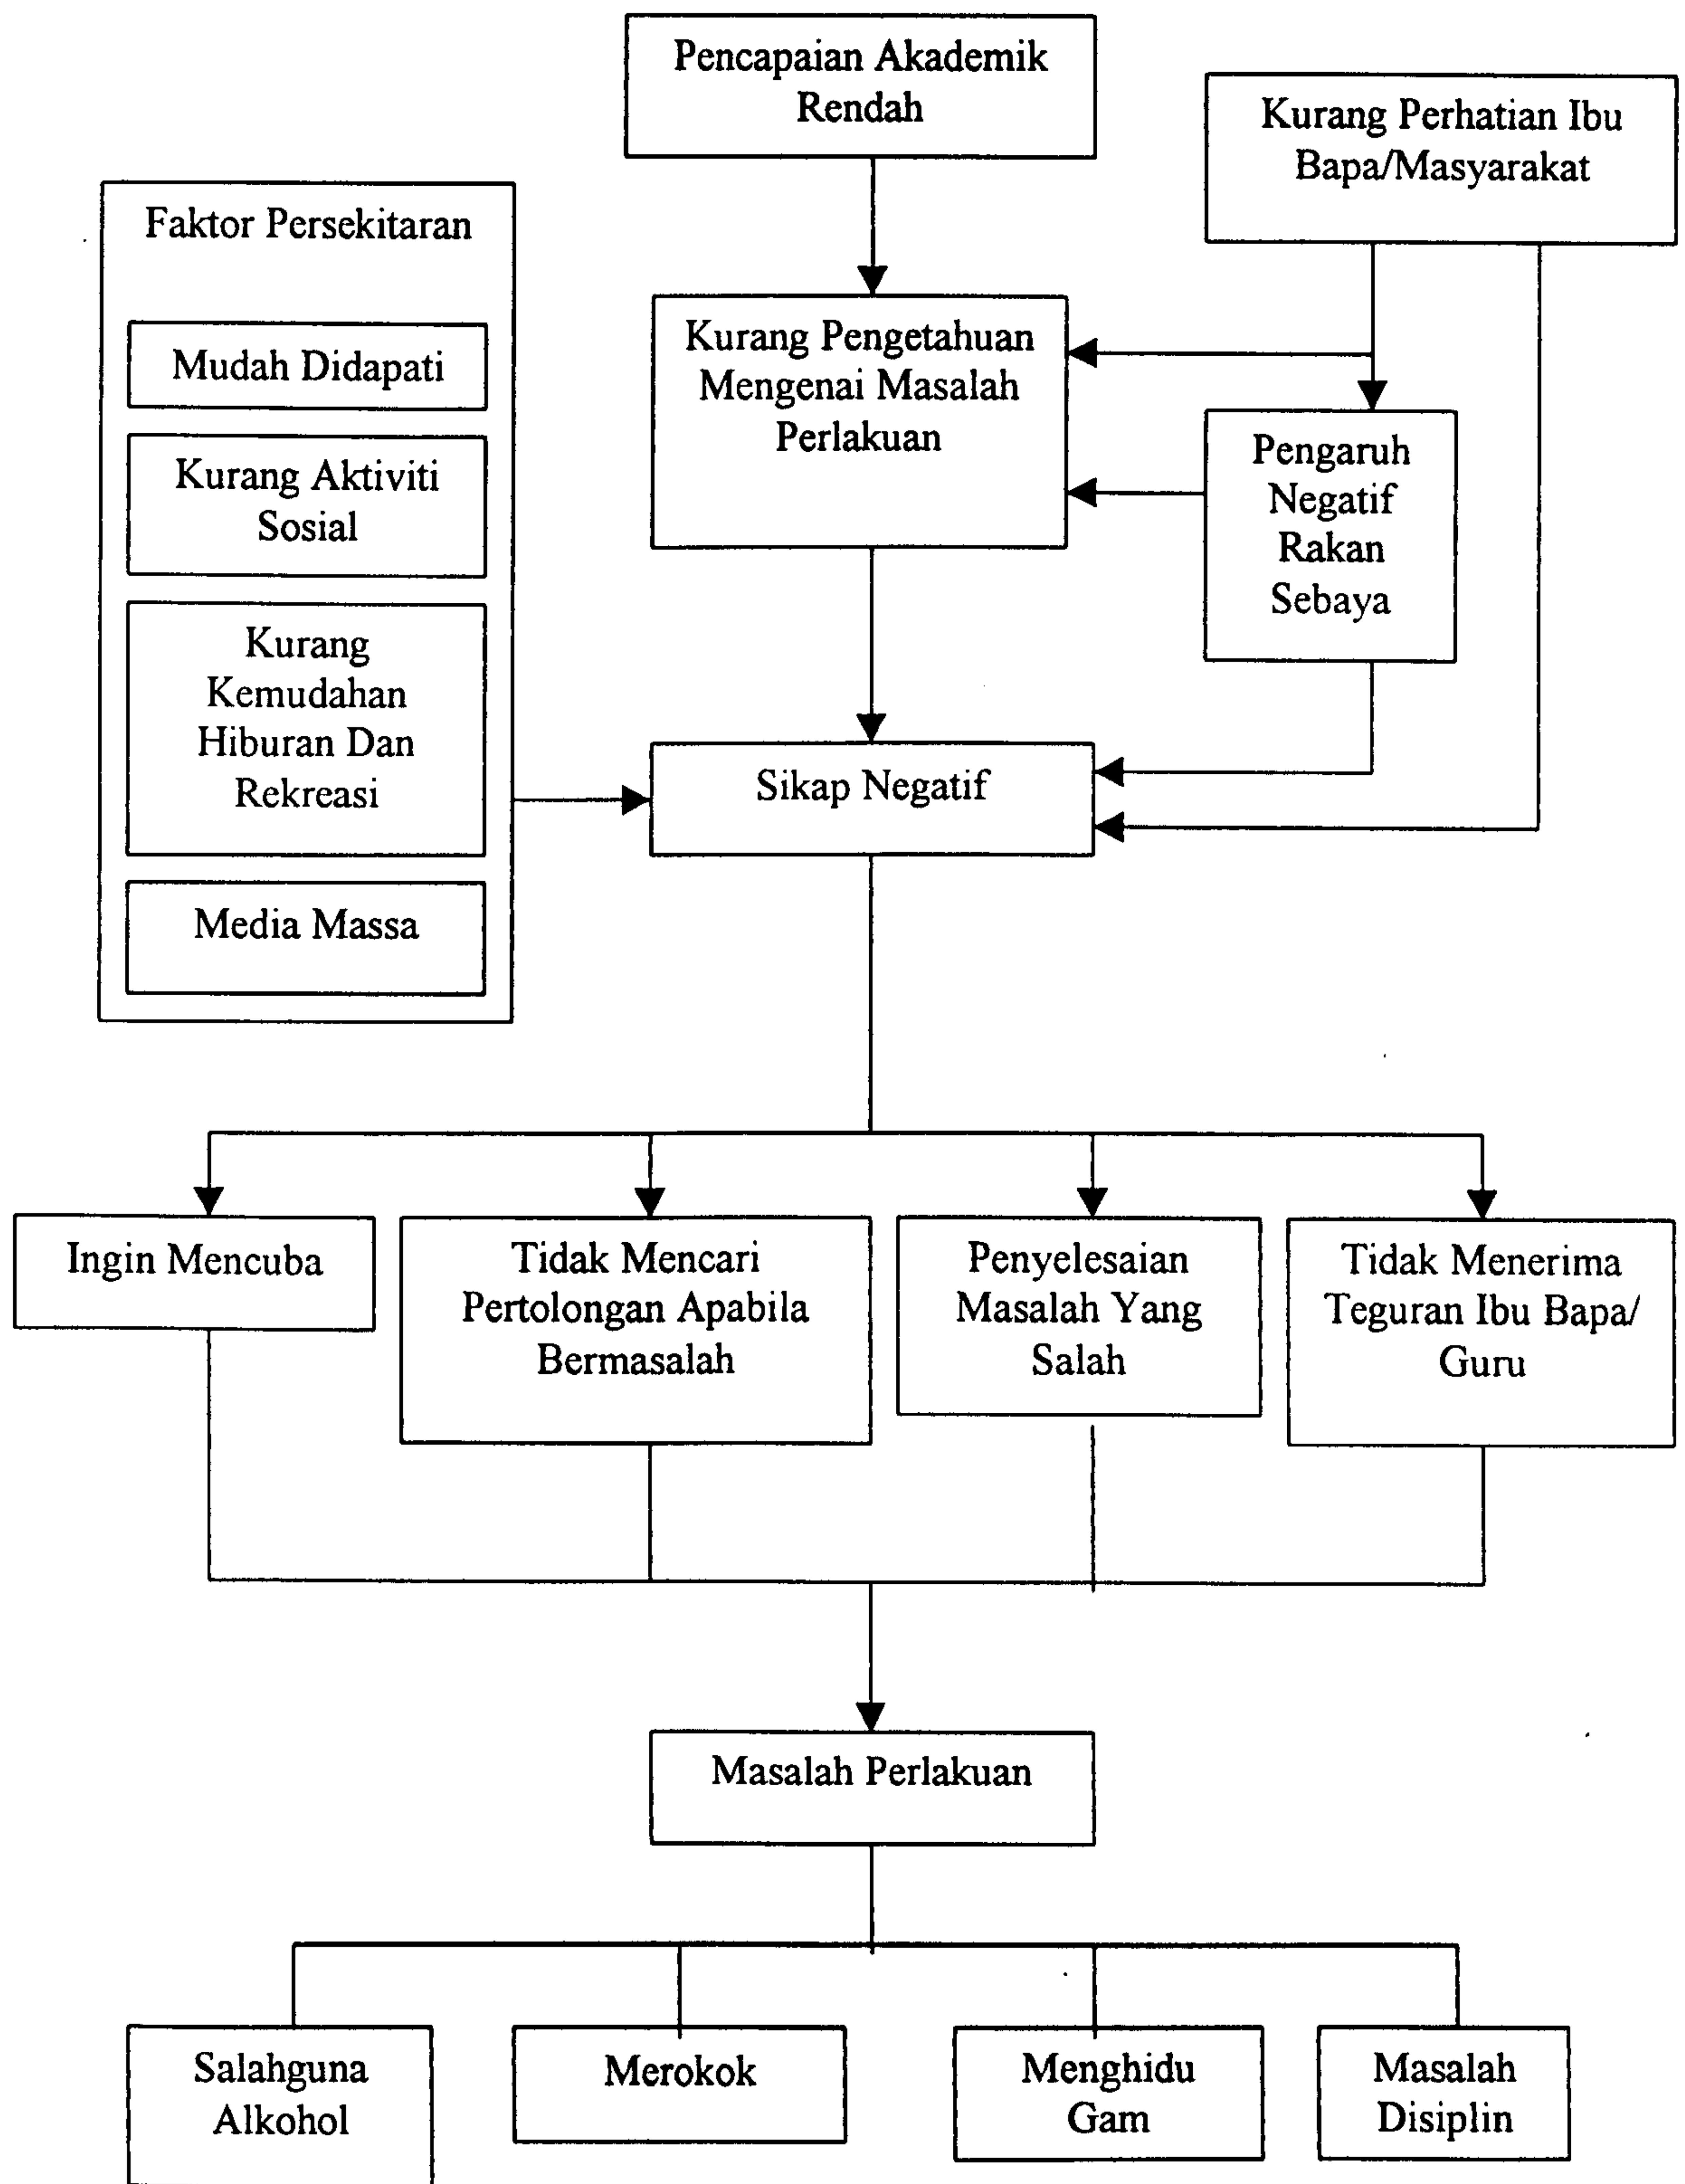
Pencapaian Akademik Rendah

Kurang Perhatian Ibu Bapa/Masyarakat

Faktor Persekitaran

Mudah Didapati

Kurang Aktiviti Sosial

Kurang Kemudahan Hiburan Dan Rekreasi

Media Massa

Kurang Pengetahuan Mengenai Masalah Perlakuan

Pengaruh Negatif Rakan Sebaya

Sikap Negatif

Ingin Mencuba

Tidak Mencari Pertolongan Apabila Bermasalah

Penyelesaian Masalah Yang Salah

Tidak Menerima Teguran Ibu Bapa/ Guru

Masalah Perlakuan

Salahguna Alkohol

Merokok

Menghidu Gam

Masalah Disiplin